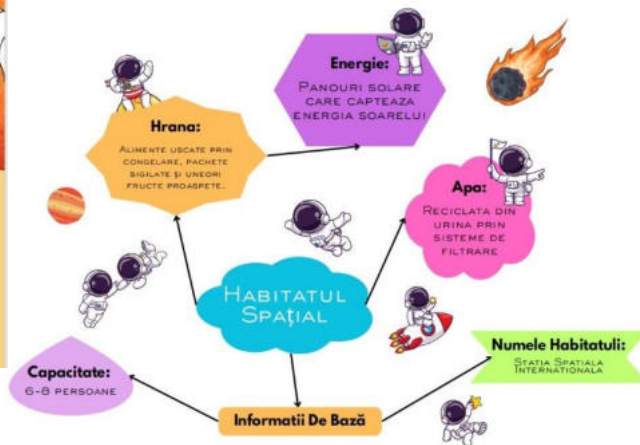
Energie:
Panouri solare care capteaza energia soarelui

Hrana:
Alimente uscate prin congelare, pachete sigilate și uneori fructe proaspete.

Apa:
Reciclata din urina prin sisteme de filtrare

Habitatul Spațial

Capacitate:
6-8 persoane

Numele Habitatuli:
Statia Spatiala Internationala

Informatii De Bază